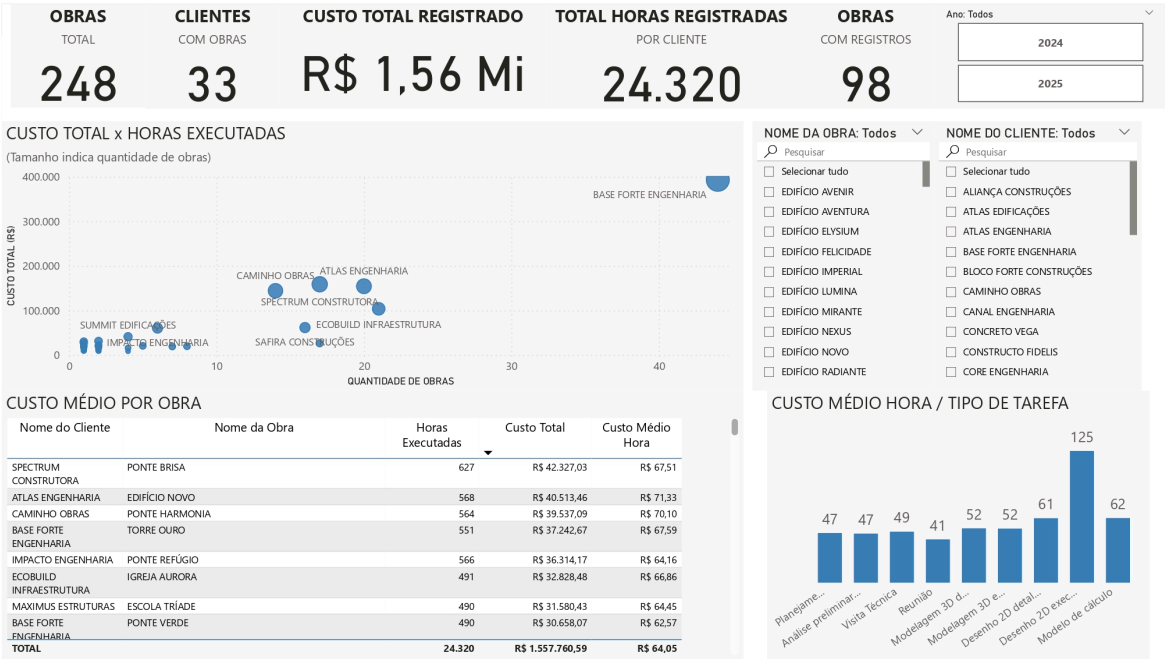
OBRAS
TOTAL
248

CLIENTES
COM OBRAS
33

CUSTO TOTAL REGISTRADO
R$ 1,56 Mi

TOTAL HORAS REGISTRADAS
POR CLIENTE
24.320

OBRAS
COM REGISTROS
98

Ano: Todos
2024
2025

CUSTO TOTAL x HORAS EXECUTADAS
(Tamanho indica quantidade de obras)

400.000
300.000
200.000
100.000
0
CUSTO TOTAL (R$)
0 10 20 30 40
QUANTIDADE DE OBRAS

BASE FORTE ENGENHARIA
CAMINHO OBRAS
ATLAS ENGENHARIA
SPECTRUM CONSTRUTORA
SUMMIT EDIFICAÇÕES
ECOBUILD INFRAESTRUTURA
IMPACTO ENGENHARIA
SAFIRA CONSTRUÇÕES

NOME DA OBRA: Todos
Pesquisar
Selecionar tudo
EDIFÍCIO AVENIR
EDIFÍCIO AVENTURA
EDIFÍCIO ELYSIUM
EDIFÍCIO FELICIDADE
EDIFÍCIO IMPERIAL
EDIFÍCIO LUMINA
EDIFÍCIO MIRANTE
EDIFÍCIO NEXUS
EDIFÍCIO NOVO
EDIFÍCIO RADIANTE

NOME DO CLIENTE: Todos
Pesquisar
Selecionar tudo
ALIANÇA CONSTRUÇÕES
ATLAS EDIFICAÇÕES
ATLAS ENGENHARIA
BASE FORTE ENGENHARIA
BLOCO FORTE CONSTRUÇÕES
CAMINHO OBRAS
CANAL ENGENHARIA
CONCRETO VEGA
CONSTRUCTO FIDELIS
CORE ENGENHARIA

CUSTO MÉDIO POR OBRA

| Nome do Cliente | Nome da Obra | Horas Executadas | Custo Total | Custo Médio Hora |
|---|---|---|---|---|
| SPECTRUM CONSTRUTORA | PONTE BRISA | 627 | R$ 42.327,03 | R$ 67,51 |
| ATLAS ENGENHARIA | EDIFÍCIO NOVO | 568 | R$ 40.513,46 | R$ 71,33 |
| CAMINHO OBRAS | PONTE HARMONIA | 564 | R$ 39.537,09 | R$ 70,10 |
| BASE FORTE ENGENHARIA | TORRE OURO | 551 | R$ 37.242,67 | R$ 67,59 |
| IMPACTO ENGENHARIA | PONTE REFÚGIO | 566 | R$ 36.314,17 | R$ 64,16 |
| ECOBUILD INFRAESTRUTURA | IGREJA AURORA | 491 | R$ 32.828,48 | R$ 66,86 |
| MAXIMUS ESTRUTURAS | ESCOLA TRÍADE | 490 | R$ 31.580,43 | R$ 64,45 |
| BASE FORTE ENGENHARIA | PONTE VERDE | 490 | R$ 30.658,07 | R$ 62,57 |
| TOTAL | | 24.320 | R$ 1.557.760,59 | R$ 64,05 |

CUSTO MÉDIO HORA / TIPO DE TAREFA
47 47 49 41 52 52 61 125 62
Planejame...
Análise preliminar...
Visita Técnica
Reunião
Modelagem 3D d...
Modelagem 3D e...
Desenho 2D detal...
Desenho 2D exec...
Modelo de cálculo